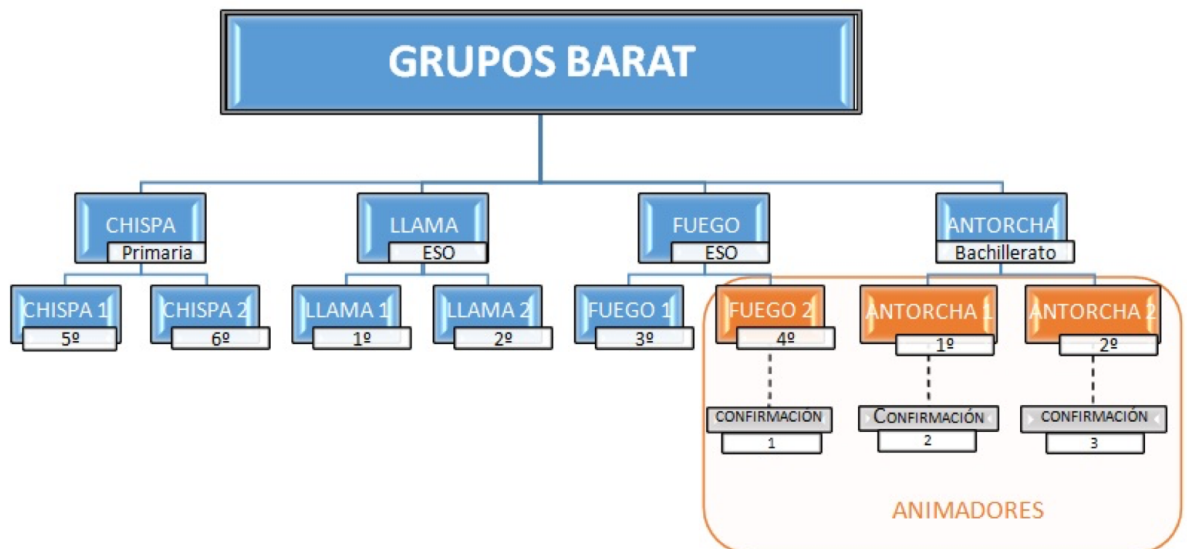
GRUPOS BARAT

CHISPA
Primaria

LLAMA
ESO

FUEGO
ESO

ANTORCHA
Bachillerato

CHISPA 1
5º

CHISPA 2
6º

LLAMA 1
1º

LLAMA 2
2º

FUEGO 1
3º

FUEGO 2
4º

ANTORCHA 1
1º

ANTORCHA 2
2º

CONFIRMACIÓN
1

CONFIRMACIÓN
2

CONFIRMACIÓN
3

ANIMADORES